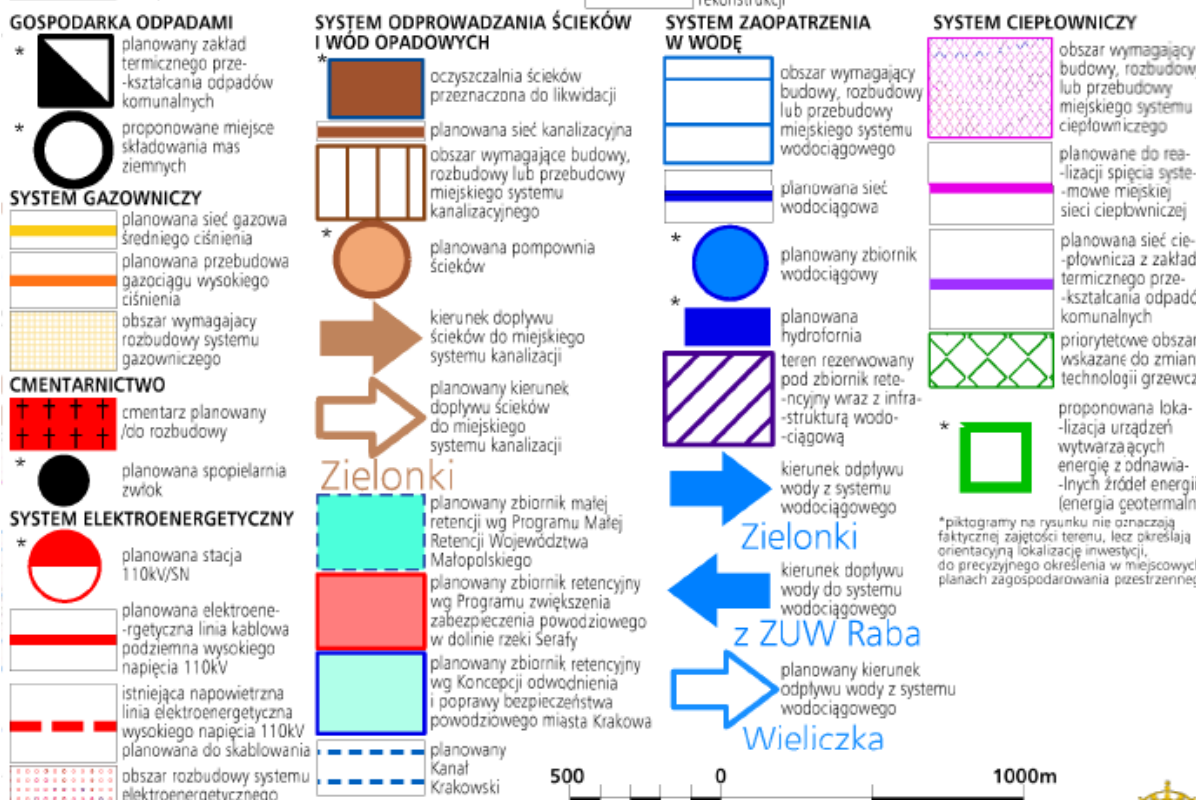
rekonstrukcji

GOSPODARKA ODPADAMI

* planowany zakład termicznego przekształcania odpadów komunalnych

* proponowane miejsce składowania mas ziemnych

SYSTEM GAZOWNICZY

planowana sieć gazowa średniego ciśnienia

planowana przebudowa gazociągu wysokiego ciśnienia

obszar wymagający rozbudowy systemu gazowniczego

CMENTARNICTWO

cmentarz planowany /do rozbudowy

* planowana spopielarnia zwłok

SYSTEM ELEKTROENERGETYCZNY

* planowana stacja 110kV/SN

planowana elektroenergetyczna linia kablowa podziemna wysokiego napięcia 110kV

istniejąca napowietrzna linia elektroenergetyczna wysokiego napięcia 110kV planowana do skablowania

obszar rozbudowy systemu elektroenergetycznego

SYSTEM ODPROWADZANIA ŚCIEKÓW I WÓD OPADOWYCH

* oczyszczalnia ścieków przeznaczona do likwidacji

planowana sieć kanalizacyjna

obszar wymagające budowy, rozbudowy lub przebudowy miejskiego systemu kanalizacyjnego

* planowana pompownia ścieków

kierunek dopływu ścieków do miejskiego systemu kanalizacji

planowany kierunek dopływu ścieków do miejskiego systemu kanalizacji

Zielonki

planowany zbiornik małej retencji wg Programu Małej Retencji Województwa Małopolskiego

planowany zbiornik retencyjny wg Programu zwiększenia zabezpieczenia powodziowego w dolinie rzeki Serafy

planowany zbiornik retencyjny wg Koncepcji odwodnienia i poprawy bezpieczeństwa powodziowego miasta Krakowa

planowany Kanał Krakowski

SYSTEM ZAOPATRZENIA W WODĘ

obszar wymagający budowy, rozbudowy lub przebudowy miejskiego systemu wodociągowego

planowana sieć wodociągowa

* planowany zbiornik wodociągowy

* planowana hydrofornia

teren rezerwowany pod zbiornik retencyjny wraz z infrastrukturą wodociągową

kierunek odpływu wody z systemu wodociągowego

Zielonki

kierunek dopływu wody do systemu wodociągowego

z ZUW Raba

planowany kierunek odpływu wody z systemu wodociągowego

Wieliczka

SYSTEM CIEPŁOWNICZY

obszar wymagający budowy, rozbudowy lub przebudowy miejskiego systemu ciepłowniczego

planowane do realizacji spięcia systemowe miejskiej sieci ciepłowniczej

planowana sieć ciepłownicza z zakład termicznego przekształcania odpadó komunalnych

priorytetowe obszar wskazane do zmian technologii grzewcz

* proponowana lokalizacja urządzeń wytwarzających energię z odnawialnych źródeł energii (energia geotermaln

*piktogramy na rysunku nie oznaczają faktycznej zajętości terenu, lecz określają orientacyjną lokalizację inwestycji, do precyzyjnego określenia w miejscowych planach zagospodarowania przestrzenneg

500 0 1000m